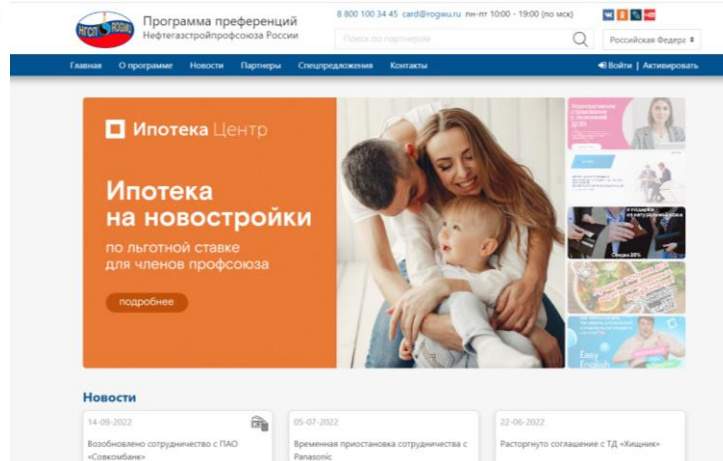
НГСП ROGWU

Программа преференций
Нефтегазстройпрофсоюза России

8 800 100 34 45 card@rogwu.ru пн-пт 10:00 - 19:00 (по мск)

Поиск по партнерам

Российская Федера

Главная О программе Новости Партнеры Спецпредложения Контакты

Войти | Активировать

Ипотека Центр

Ипотека
на новостройки
по льготной ставке
для членов профсоюза

подробнее

Скидка 20%

Easy English

Новости

14-09-2022
Возобновлено сотрудничество с ПАО «Совкомбанк»

05-07-2022
Временная приостановка сотрудничества с Panasonic

22-06-2022
Расторгнуто соглашение с ТД «Хищник»